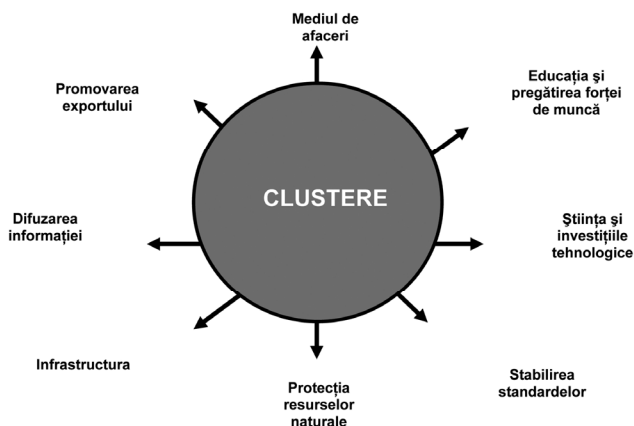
Mediul de afaceri

Promovarea exportului

Educația și pregătirea forței de muncă

CLUSTERE

Difuzarea informației

Știința și investițiile tehnologice

Infrastructura

Protecția resurselor naturale

Stabilirea standardelor